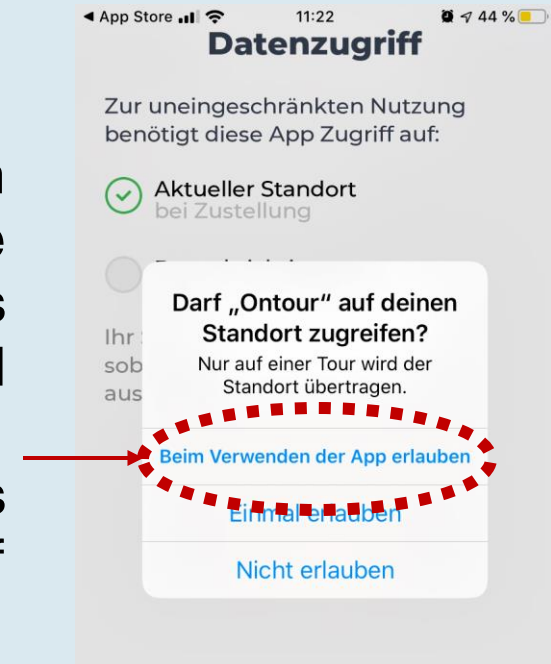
◀ App Store 11:22 44 %

Datenzugriff

Zur uneingeschränkten Nutzung benötigt diese App Zugriff auf:

Aktueller Standort
bei Zustellung

Ihr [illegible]
sob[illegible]
aus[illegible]

Darf „Ontour" auf deinen Standort zugreifen?
Nur auf einer Tour wird der Standort übertragen.

Beim Verwenden der App erlauben

Einmal erlauben

Nicht erlauben